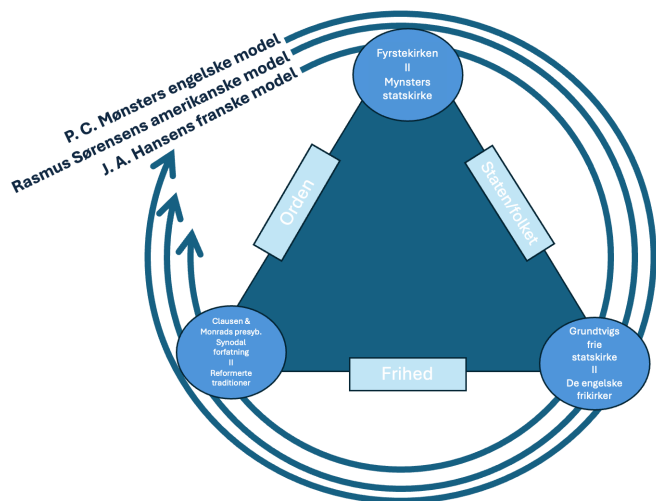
P. C. Mønsters engelske model
Rasmus Sørensens amerikanske model
J. A. Hansens franske model

Fyrstekirken
II
Mynsters statskirke

Orden

Staten/folket

Clausen & Monrads presyb. Synodal forfatning
II
Reformerte traditioner

Frihed

Grundtvigs frie statskirke
II
De engelske frikirker